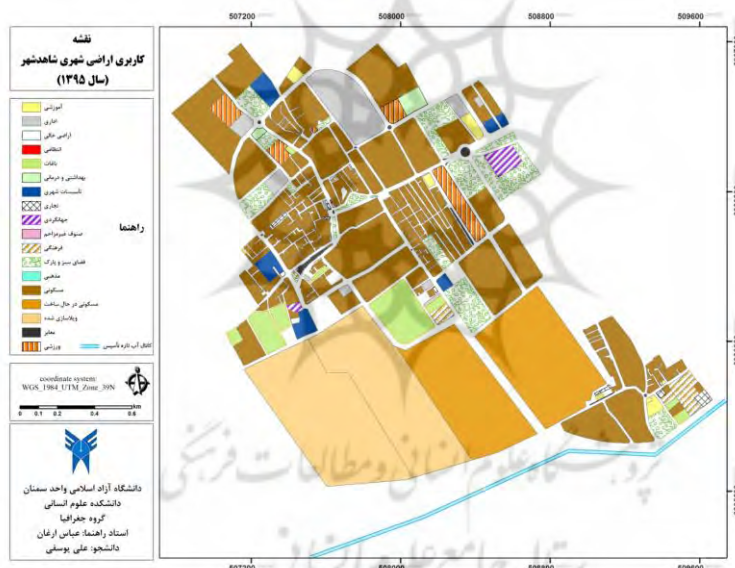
507200
508000
508800
509600

نقشه
کاربری اراضی شهری شاهدشهر
(سال ۱۳۹۵)

راهنما

آموزشی
اداری
اراضی خالی
انتظامی
باغات
بهداشتی و درمانی
تاسیسات شهری
تجاری
جهانگردی
صنوف غیرمزاحم
فرهنگی
فضای سبز و پارک
مذهبی
مسکونی
مسکونی در حال ساخت
ویلاسازی شده
معابر
ورزشی
کانال آب تازه تاسیس

coordinate system:
WGS_1984_UTM_Zone_39N

0 0.1 0.2 0.4 0.6
Km

دانشگاه آزاد اسلامی واحد سمنان
دانشکده علوم انسانی
گروه جغرافیا
استاد راهنما: عباس ارغان
دانشجو: علی یوسفی

پژوهشگاه علوم انسانی و مطالعات فرهنگی
پرتال جامع علوم انسانی